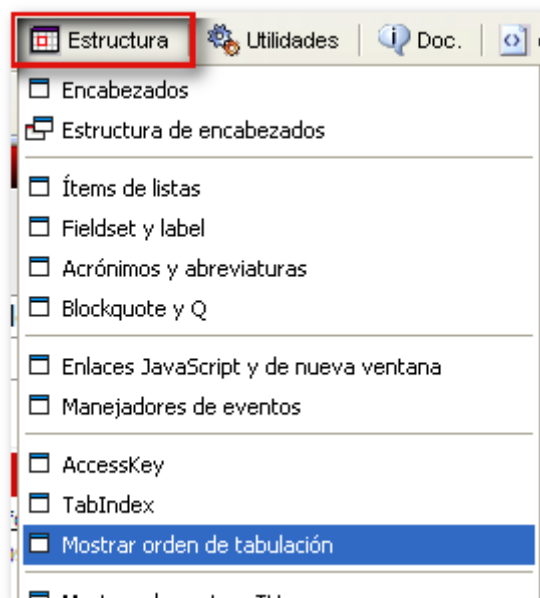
Estructura Utilidades Doc.

Encabezados
Estructura de encabezados

Ítems de listas
Fieldset y label
Acrónimos y abreviaturas
Blockquote y Q

Enlaces JavaScript y de nueva ventana
Manejadores de eventos

AccessKey
TabIndex
Mostrar orden de tabulación

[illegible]